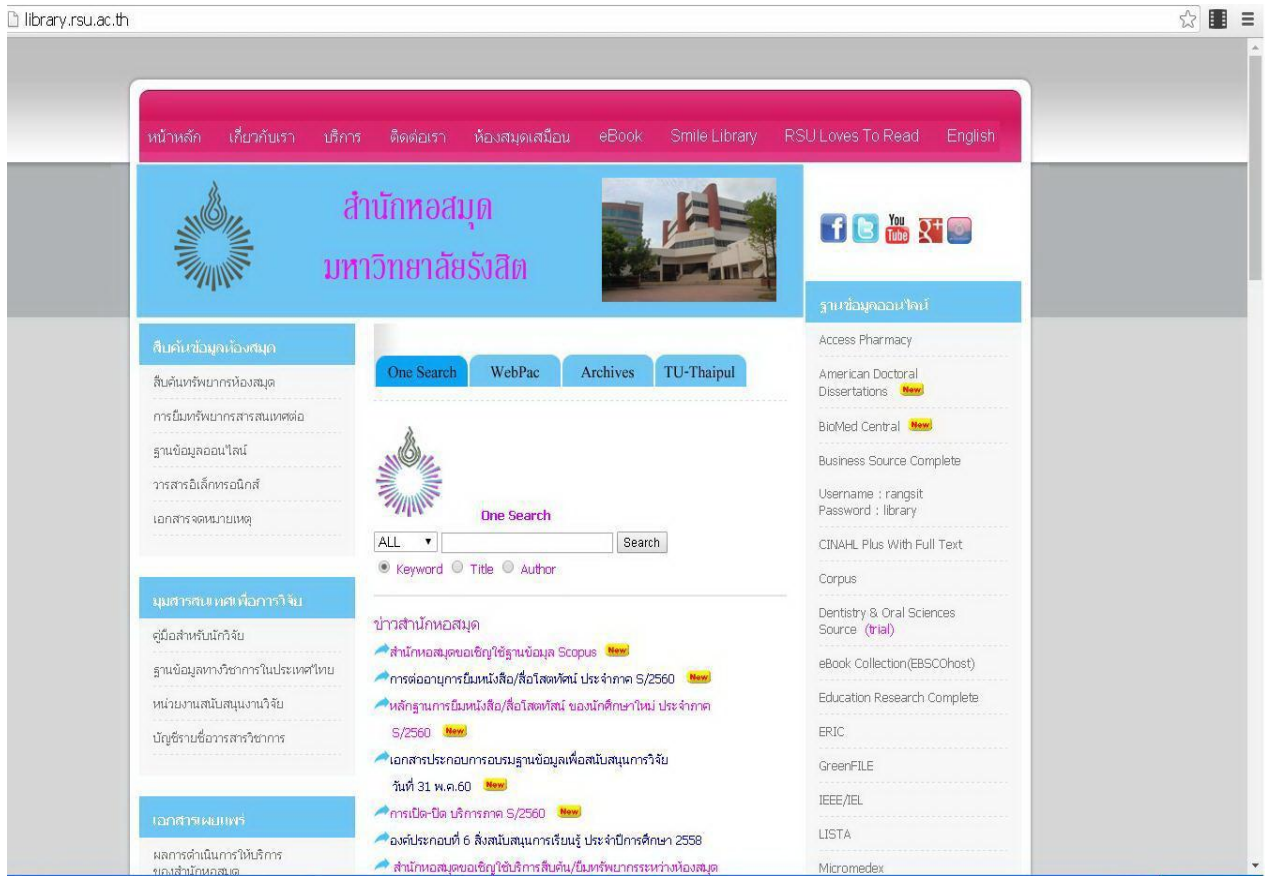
library.rsu.ac.th

หน้าหลัก เกี่ยวกับเรา บริการ ติดต่อเรา ห้องสมุดเสมือน eBook Smile Library RSU Loves To Read English

สำนักหอสมุด
มหาวิทยาลัยรังสิต

ฐานข้อมูลออนไลน์

Access Pharmacy
American Doctoral Dissertations New
BioMed Central New
Business Source Complete
Username : rangsit
Password : library
CINAHL Plus With Full Text
Corpus
Dentistry & Oral Sciences Source (trial)
eBook Collection(EBSCOhost)
Education Research Complete
ERIC
GreenFILE
IEEE/IEL
LISTA
Micromedex

สืบค้นข้อมูลห้องสมุด
สืบค้นทรัพยากรห้องสมุด
การยืมทรัพยากรสารสนเทศต่อ
ฐานข้อมูลออนไลน์
วารสารอิเล็กทรอนิกส์
เอกสารจดหมายเหตุ

มุมสารสนเทศเพื่อการวิจัย
คู่มือสำหรับนักวิจัย
ฐานข้อมูลทางวิชาการในประเทศไทย
หน่วยงานสนับสนุนงานวิจัย
บัญชีรายชื่อวารสารวิชาการ

เอกสารเผยแพร่
ผลการดำเนินการให้บริการของสำนักหอสมุด

One Search WebPac Archives TU-Thaipul

One Search
ALL Search
Keyword Title Author

ข่าวสำนักหอสมุด
สำนักหอสมุดขอเชิญใช้ฐานข้อมูล Scopus New
การต่ออายุการยืมหนังสือ/สื่อโสตทัศน์ ประจำภาค S/2560 New
หลักฐานการยืมหนังสือ/สื่อโสตทัศน์ ของนักศึกษาใหม่ ประจำภาค S/2560 New
เอกสารประกอบการอบรมฐานข้อมูลเพื่อสนับสนุนการวิจัย วันที่ 31 พ.ค.60 New
การเปิด-ปิด บริการภาค S/2560 New
องค์ประกอบที่ 6 สิ่งสนับสนุนการเรียนรู้ ประจำปีการศึกษา 2558
สำนักหอสมุดขอเชิญใช้บริการสืบค้น/ยืมทรัพยากรระหว่างห้องสมุด